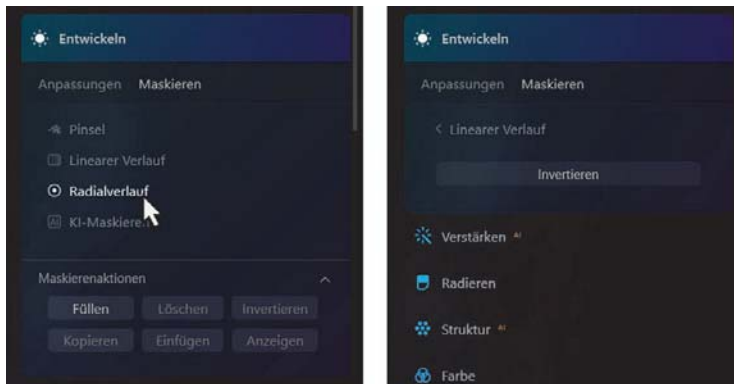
Entwickeln

Anpassungen Maskieren

Pinsel

Linearer Verlauf

Radialverlauf

KI-Maskieren

Maskierenaktionen

Füllen Löschen Invertieren

Kopieren Einfügen Anzeigen

Entwickeln

Anpassungen Maskieren

< Linearer Verlauf

Invertieren

Verstärken AI

Radieren

Struktur AI

Farbe